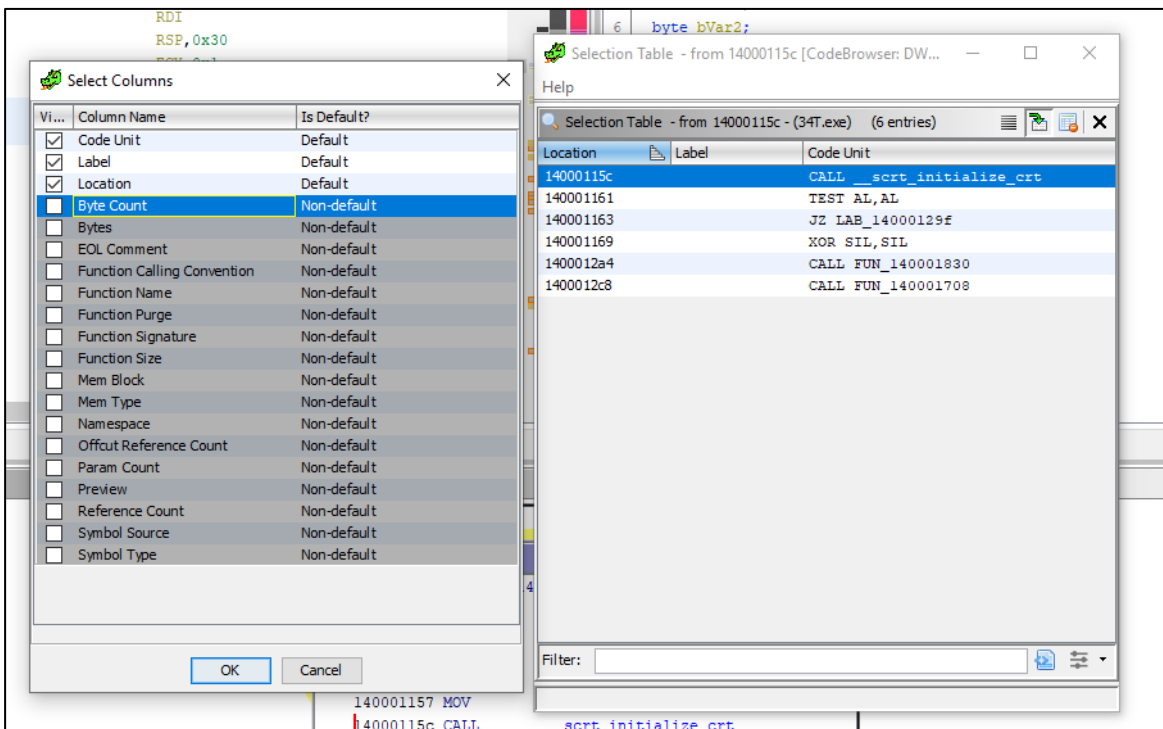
RDI
RSP,0x30

6 byte bVar2;

Select Columns

| Vi... | Column Name | Is Default? |
|---|---|---|
| ☑ | Code Unit | Default |
| ☑ | Label | Default |
| ☑ | Location | Default |
| ☐ | Byte Count | Non-default |
| ☐ | Bytes | Non-default |
| ☐ | EOL Comment | Non-default |
| ☐ | Function Calling Convention | Non-default |
| ☐ | Function Name | Non-default |
| ☐ | Function Purge | Non-default |
| ☐ | Function Signature | Non-default |
| ☐ | Function Size | Non-default |
| ☐ | Mem Block | Non-default |
| ☐ | Mem Type | Non-default |
| ☐ | Namespace | Non-default |
| ☐ | Offcut Reference Count | Non-default |
| ☐ | Param Count | Non-default |
| ☐ | Preview | Non-default |
| ☐ | Reference Count | Non-default |
| ☐ | Symbol Source | Non-default |
| ☐ | Symbol Type | Non-default |

OK Cancel

Selection Table - from 14000115c [CodeBrowser: DW...

Help

Selection Table - from 14000115c - (34T.exe) (6 entries)

| Location | Label | Code Unit |
|---|---|---|
| 14000115c | | CALL __scrt_initialize_crt |
| 140001161 | | TEST AL,AL |
| 140001163 | | JZ LAB_14000129f |
| 140001169 | | XOR SIL,SIL |
| 1400012a4 | | CALL FUN_140001830 |
| 1400012c8 | | CALL FUN_140001708 |

Filter:

140001157 MOV
14000115c CALL __scrt_initialize_crt